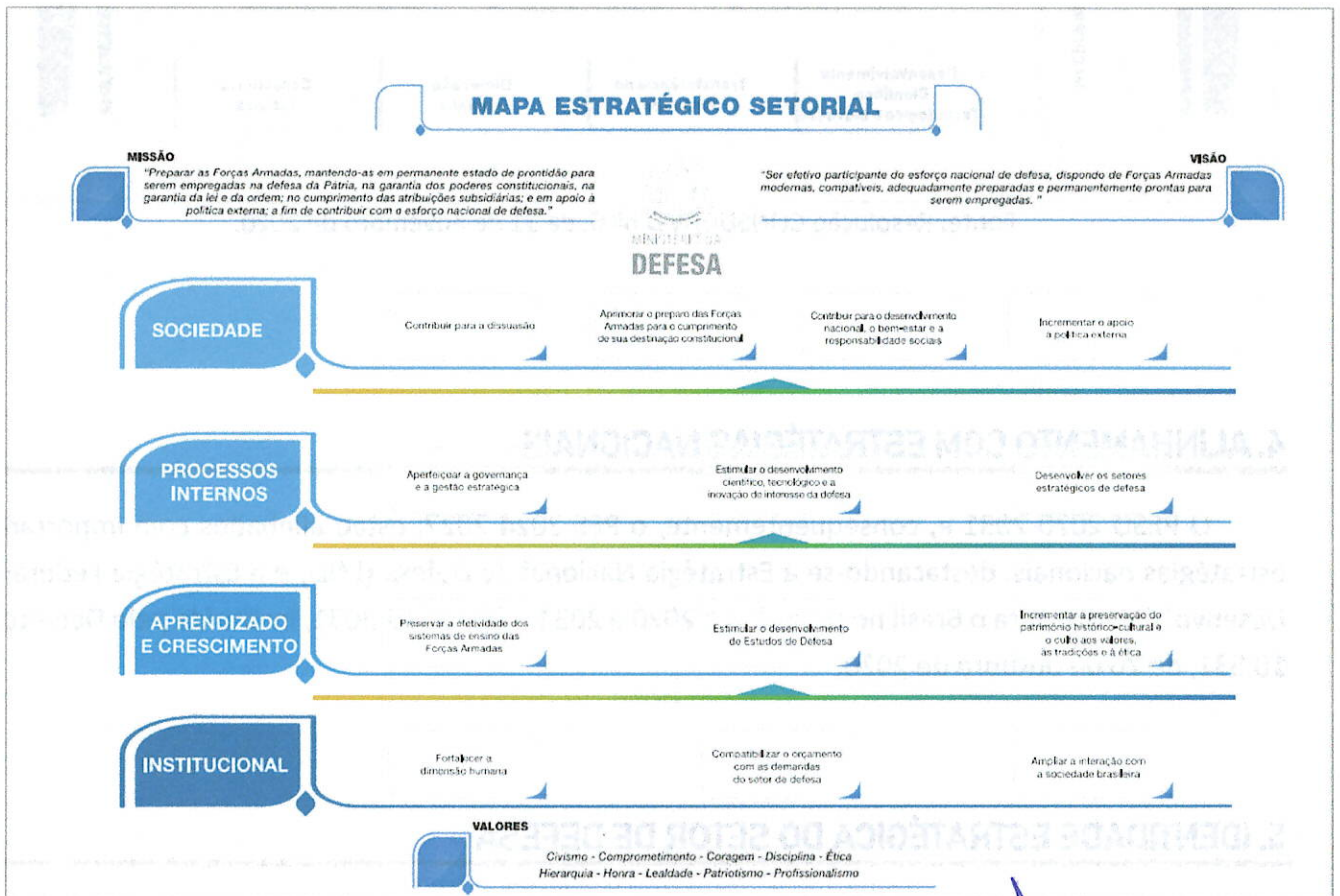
MAPA ESTRATÉGICO SETORIAL

MISSÃO

"Preparar as Forças Armadas, mantendo-as em permanente estado de prontidão para serem empregadas na defesa da Pátria, na garantia dos poderes constitucionais, na garantia da lei e da ordem; no cumprimento das atribuições subsidiárias; e em apoio à política externa; a fim de contribuir com o esforço nacional de defesa."

VISÃO

"Ser efetivo participante do esforço nacional de defesa, dispondo de Forças Armadas modernas, compatíveis, adequadamente preparadas e permanentemente prontas para serem empregadas."

MINISTÉRIO DA DEFESA

SOCIEDADE

Contribuir para a dissuasão

Aprimorar o preparo das Forças Armadas para o cumprimento de sua destinação constitucional

Contribuir para o desenvolvimento nacional, o bem-estar e a responsabilidade sociais

Incrementar o apoio à política externa

PROCESSOS INTERNOS

Aperfeiçoar a governança e a gestão estratégica

Estimular o desenvolvimento científico, tecnológico e a inovação do interesse da defesa

Desenvolver os setores estratégicos de defesa

APRENDIZADO E CRESCIMENTO

Preservar a efetividade dos sistemas de ensino das Forças Armadas

Estimular o desenvolvimento de Estudos de Defesa

Incrementar a preservação do patrimônio histórico-cultural e o culto aos valores, às tradições e à ética

INSTITUCIONAL

Fortalecer a dimensão humana

Compatibilizar o orçamento com as demandas do setor de defesa

Ampliar a interação com a sociedade brasileira

VALORES

Civismo - Comprometimento - Coragem - Disciplina - Ética
Hierarquia - Honra - Lealdade - Patriotismo - Profissionalismo